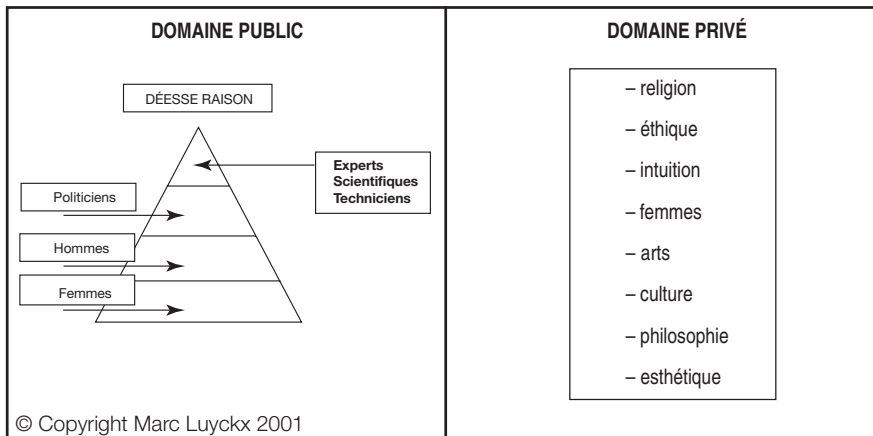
DOMAINE PUBLIC

DÉESSE RAISON

Experts
Scientifiques
Techniciens

Politiciens

Hommes

Femmes

© Copyright Marc Luyckx 2001

DOMAINE PRIVÉ

– religion
– éthique
– intuition
– femmes
– arts
– culture
– philosophie
– esthétique